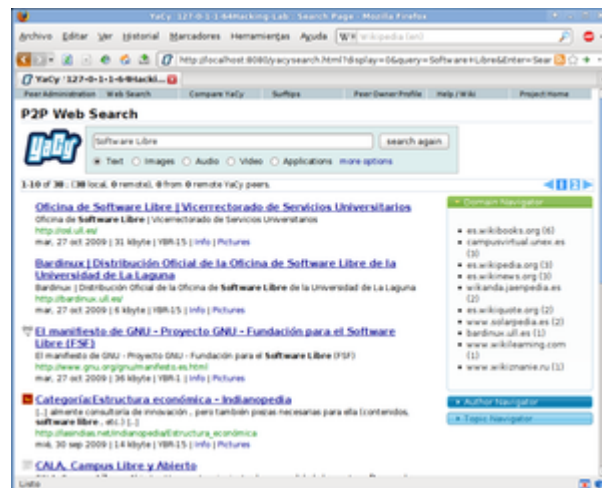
YaCy '127-0-1-1-64Hacking-Lab': Search Page - Mozilla Firefox

Archivo Editar Ver Historial Marcadores Herramientas Ayuda Wikipedia (en)

http://localhost:8080/yacysearch.html?display=0&query=Software+Libre&Enter=Sear

YaCy '127-0-1-1-64Hacki...

Peer Administration Web Search Compare YaCy Surftips Peer Owner Profile Help / Wiki Project Home

P2P Web Search

Software Libre search again

Text Images Audio Video Applications more options

1-10 of 30 : (30 local, 0 remote), 0 from 0 remote YaCy peers.

1 2 3

Oficina de Software Libre | Vicerrectorado de Servicios Universitarios
Oficina de Software Libre | Vicerrectorado de Servicios Universitarios
http://osl.ull.es/
mar, 27 oct 2009 | 31 kbyte | YBR-15 | Info | Pictures

Bardinux | Distribución Oficial de la Oficina de Software Libre de la Universidad de La Laguna
Bardinux | Distribución Oficial de la Oficina de Software Libre de la Universidad de La Laguna
http://bardinux.ull.es/
mar, 27 oct 2009 | 6 kbyte | YBR-15 | Info | Pictures

El manifiesto de GNU - Proyecto GNU - Fundación para el Software Libre (FSF)
El manifiesto de GNU - Proyecto GNU - Fundación para el Software Libre (FSF)
http://www.gnu.org/gnu/manifesto.es.html
mar, 27 oct 2009 | 36 kbyte | YBR-1 | Info | Pictures

Categoría:Estructura económica - Indianopedia
[...] alimente consultoría de innovación , pero también piezas necesarias para ella (contenidos, software libre , etc.) [...]
http://laindias.net/indianopedia/Estructura_económica
mié, 30 sep 2009 | 14 kbyte | YBR-15 | Info | Pictures

CALA, Campus Libre y Abierto

Domain Navigator
es.wikibooks.org (6)
campusvirtual.unex.es (3)
es.wikipedia.org (3)
es.wikinews.org (3)
wikanda.jaenpedia.es (2)
es.wikiquote.org (2)
www.solarpedia.es (2)
bardinux.ull.es (1)
www.wikilearning.com (1)
www.wikiznanie.ru (1)

Author Navigator
Topic Navigator

Listo